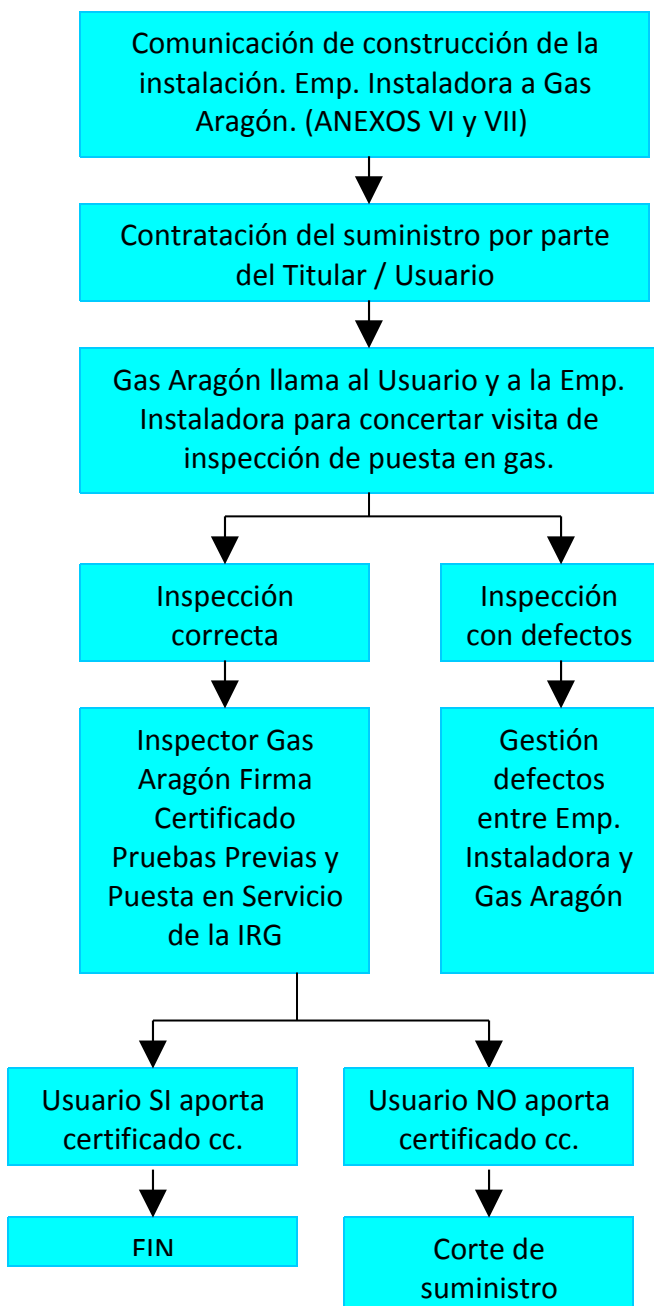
Comunicación de construcción de la instalación. Emp. Instaladora a Gas Aragón. (ANEXOS VI y VII)

Contratación del suministro por parte del Titular / Usuario

Gas Aragón llama al Usuario y a la Emp. Instaladora para concertar visita de inspección de puesta en gas.

Inspección correcta

Inspección con defectos

Inspector Gas Aragón Firma Certificado Pruebas Previas y Puesta en Servicio de la IRG

Gestión defectos entre Emp. Instaladora y Gas Aragón

Usuario SI aporta certificado cc.

Usuario NO aporta certificado cc.

FIN

Corte de suministro